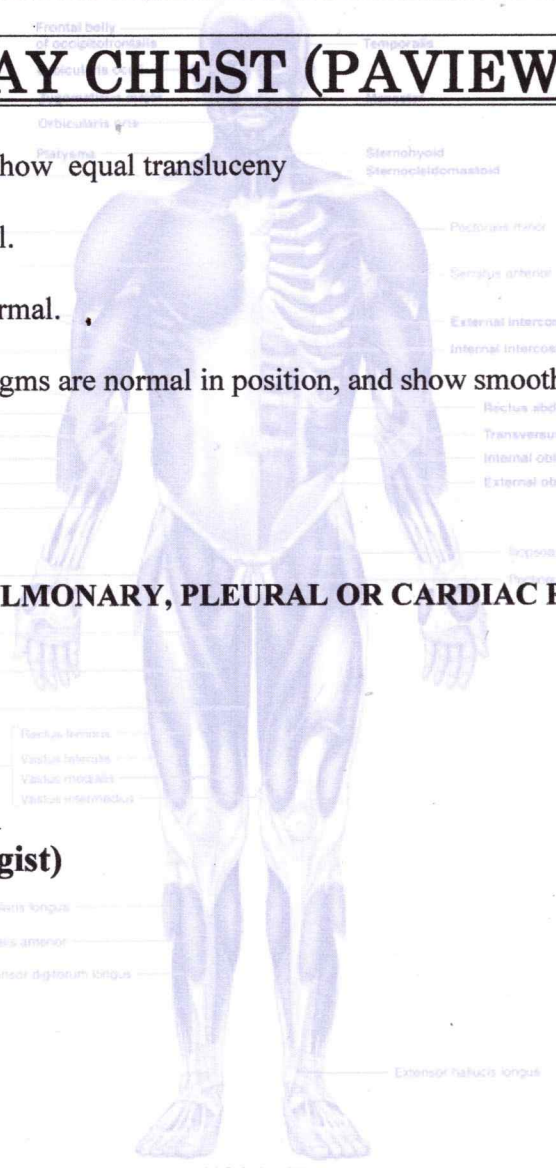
Frontal belly of occipitofrontalis

Temporalis

AY CHEST (PAVIEW

Orbicularis oris

Platysma

how equal transluceny

Sternohyoid
Sternocleidomastoid

l.

Pectoralis minor

Serratus anterior

rmal.

External intercos

Internal intercos

gms are normal in position, and show smooth

Rectus abd

Transversus

Internal obl

External obl

Iliopsoas

LMONARY, PLEURAL OR CARDIAC F

Rectus femoris
Vastus lateralis
Vastus medialis
Vastus intermedius

gist)

Peroneus longus

Tibialis anterior

Extensor digitorum longus

Extensor hallucis longus